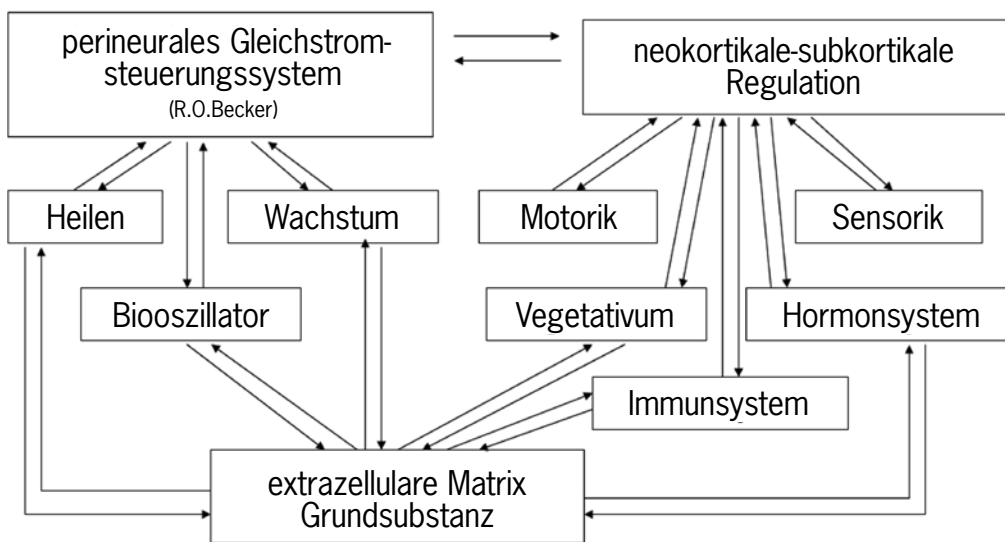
perineurales Gleichstromsteuerungssystem
(R.O.Becker)

neokortikale-subkortikale Regulation

Heilen

Wachstum

Motorik

Sensorik

Biooszillator

Vegetativum

Hormonsystem

Immunsystem

extrazellulare Matrix Grundsubstanz